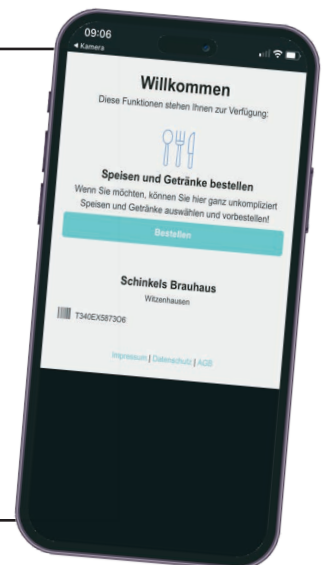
09:06
◂ Kamera

Willkommen

Diese Funktionen stehen Ihnen zur Verfügung:

Speisen und Getränke bestellen

Wenn Sie möchten, können Sie hier ganz unkompliziert Speisen und Getränke auswählen und vorbestellen!

Bestellen

Schinkels Brauhaus

Witzenhausen

T340EX587306

Impressum | Datenschutz | AGB